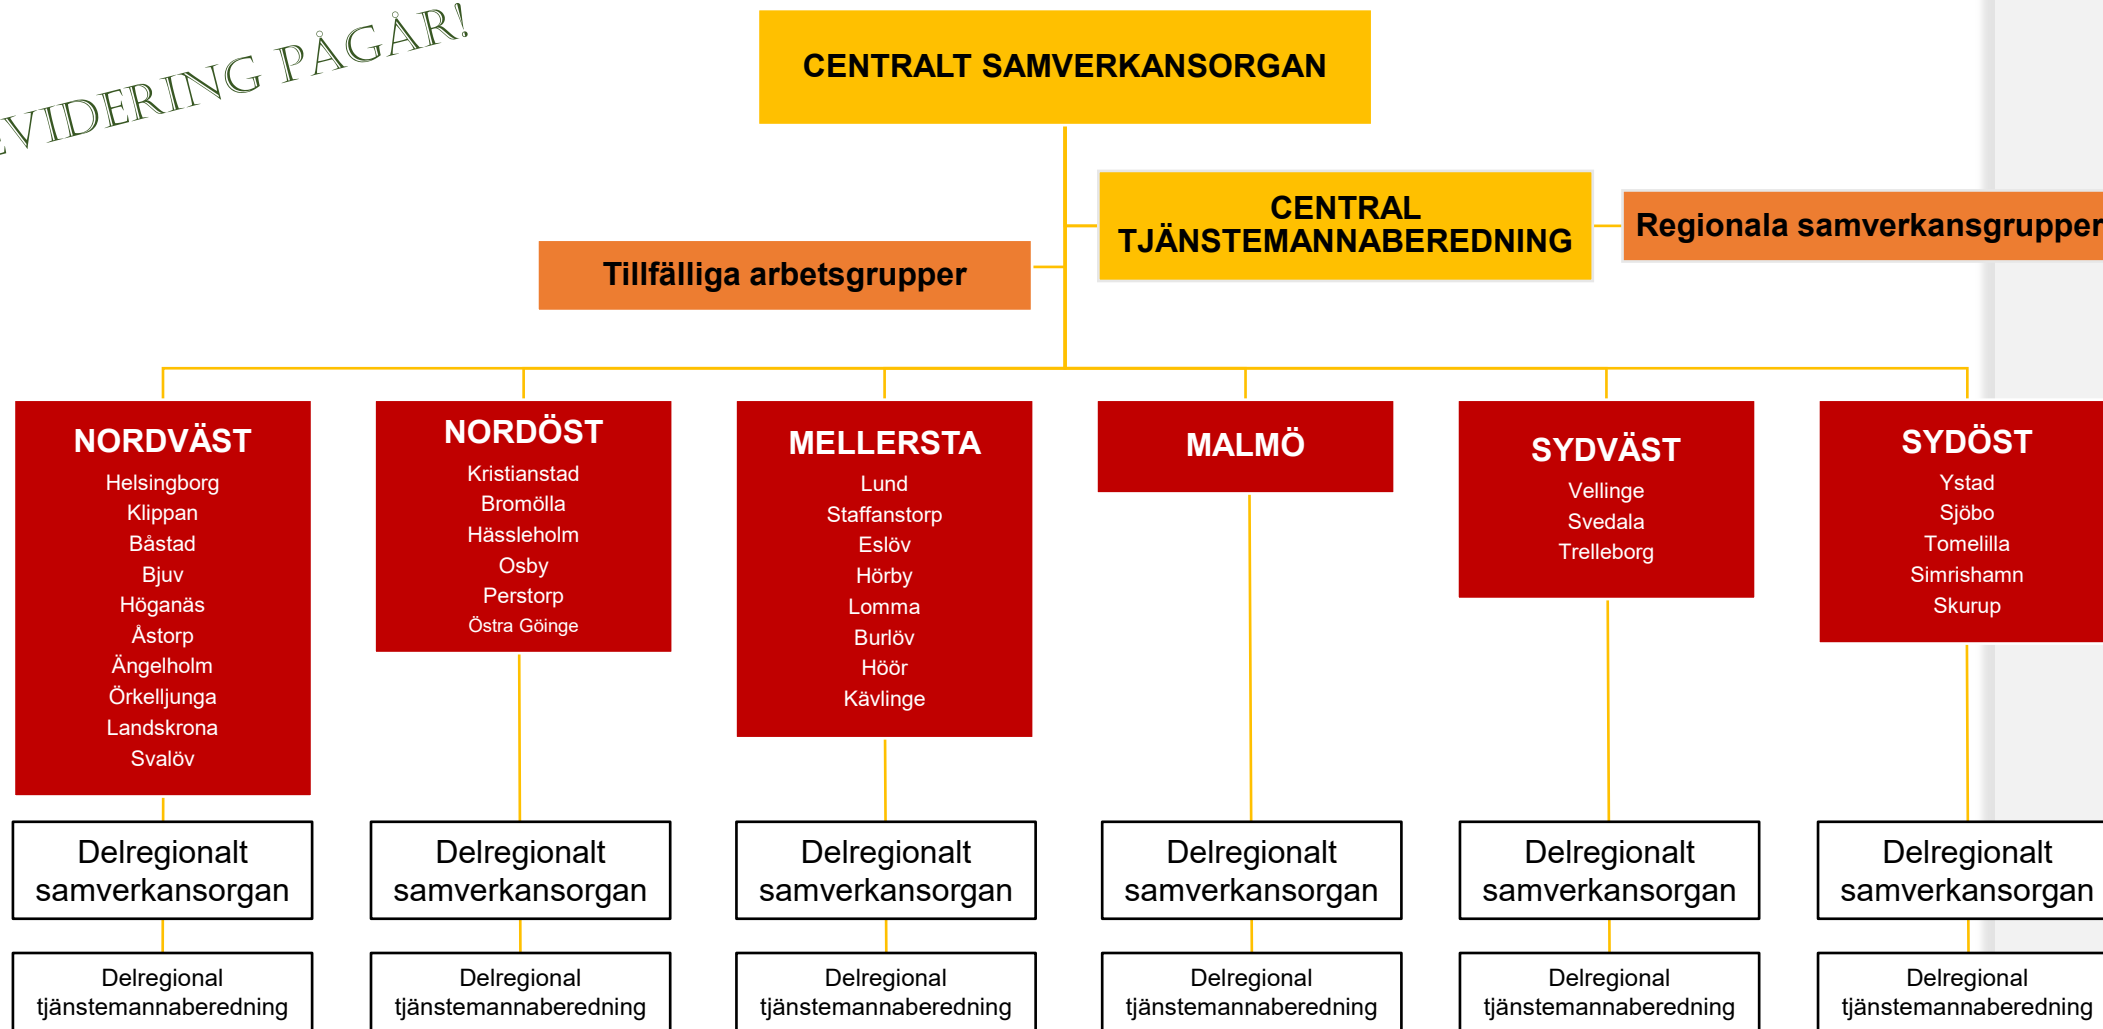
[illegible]VIDERING PÅGÅR!

CENTRALT SAMVERKANSORGAN

CENTRAL TJÄNSTEMANNABEREDNING

Regionala samverkansgrupper

Tillfälliga arbetsgrupper

NORDVÄST
Helsingborg
Klippan
Båstad
Bjuv
Höganäs
Åstorp
Ängelholm
Örkelljunga
Landskrona
Svalöv

NORDÖST
Kristianstad
Bromölla
Hässleholm
Osby
Perstorp
Östra Göinge

MELLERSTA
Lund
Staffanstorp
Eslöv
Hörby
Lomma
Burlöv
Höör
Kävlinge

MALMÖ

SYDVÄST
Vellinge
Svedala
Trelleborg

SYDÖST
Ystad
Sjöbo
Tomelilla
Simrishamn
Skurup

Delregionalt samverkansorgan

Delregionalt samverkansorgan

Delregionalt samverkansorgan

Delregionalt samverkansorgan

Delregionalt samverkansorgan

Delregionalt samverkansorgan

Delregional tjänstemannaberedning

Delregional tjänstemannaberedning

Delregional tjänstemannaberedning

Delregional tjänstemannaberedning

Delregional tjänstemannaberedning

Delregional tjänstemannaberedning